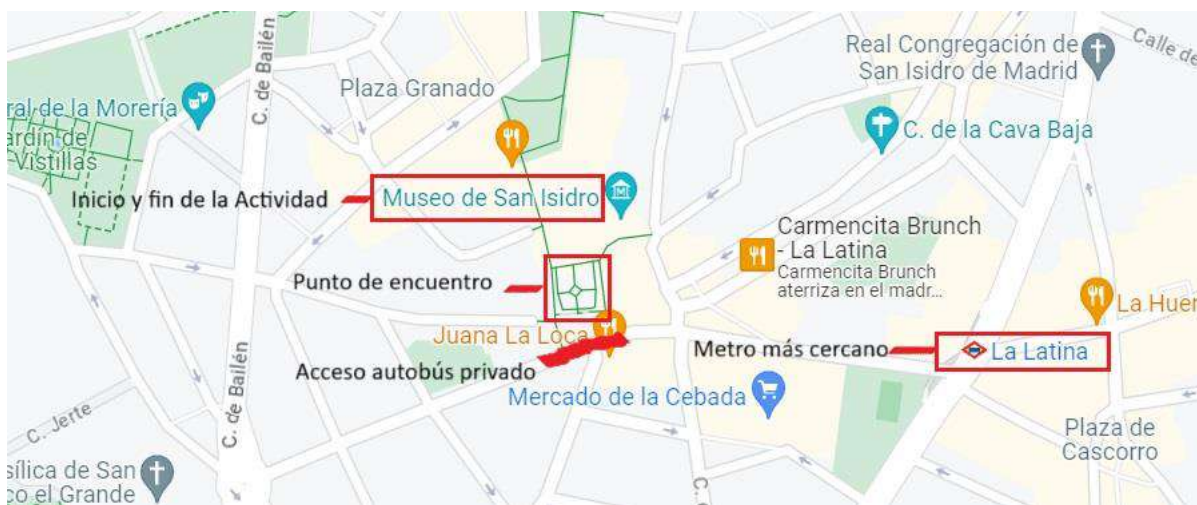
C. de Bailén
Plaza Granado
Real Congregación de San Isidro de Madrid
Calle de
ral de la Morería
ardín de Vistillas
C. de la Cava Baja
Inicio y fin de la Actividad
Museo de San Isidro
Carmencita Brunch - La Latina
Carmencita Brunch aterriza en el madr...
Punto de encuentro
La Huer
Juana La Loca
Metro más cercano
La Latina
Acceso autobús privado
Mercado de la Cebada
C. de Bailén
C. Jerte
Plaza de Cascorro
sílica de San co el Grande
C.